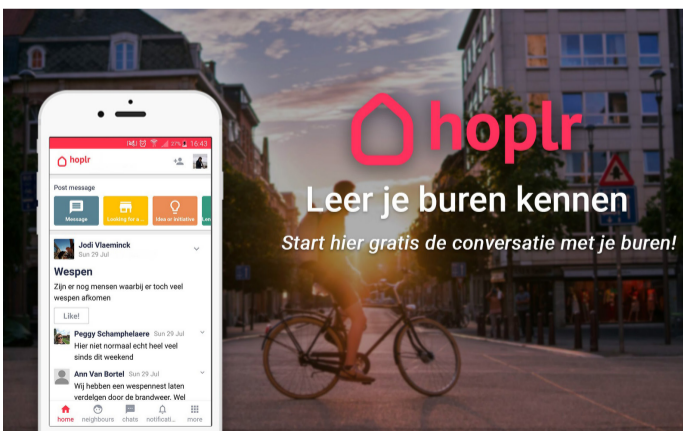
16:43

hoplr

Post message

Message

Looking for s...

Idea or initiative

Jodi Vlaeminck
Sun 29 Jul

Wespen

Zijn er nog mensen waarbij er toch veel wespen afkomen

Like!

Peggy Schamphelaere Sun 29 Jul
Hier niet normaal echt heel veel sinds dit weekend

Ann Van Bortel Sun 29 Jul
Wij hebben een wespennest laten verdelgen door de brandweer. Wel

home neighbours chats notificati... more

hoplr

Leer je buren kennen

Start hier gratis de conversatie met je buren!